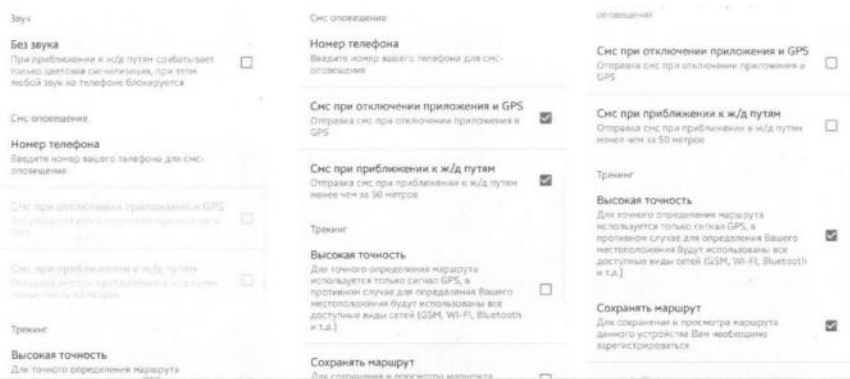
Звук

Без звука
При приближении к ж/д путям сработает только цветовая сигнализация, при этом любой звук на телефоне блокируется

Смс оповещение

Номер телефона
Введите номер вашего телефона для смс-оповещения

Смс при отключении приложения и GPS
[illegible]

Смс при приближении к ж/д путям
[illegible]

Трекинг

Высокая точность
Для точного определения маршрута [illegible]

Смс оповещение

Номер телефона
Введите номер вашего телефона для смс-оповещения

Смс при отключении приложения и GPS
Отправка смс при отключении приложения и GPS

Смс при приближении к ж/д путям
Отправка смс при приближении к ж/д путям менее чем за 50 метров

Трекинг

Высокая точность
Для точного определения маршрута используется только сигнал GPS, в противном случае для определения Вашего местоположения будут использованы все доступные виды сетей (GSM, Wi-Fi, Bluetooth и т.д.)

Сохранять маршрут
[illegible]

оповещение

Смс при отключении приложения и GPS
Отправка смс при отключении приложения и GPS

Смс при приближении к ж/д путям
Отправка смс при приближении к ж/д путям менее чем за 50 метров

Трекинг

Высокая точность
Для точного определения маршрута используется только сигнал GPS, в противном случае для определения Вашего местоположения будут использованы все доступные виды сетей (GSM, Wi-Fi, Bluetooth и т.д.)

Сохранять маршрут
Для сохранения и просмотра маршрута данного устройства Вам необходимо зарегистрироваться